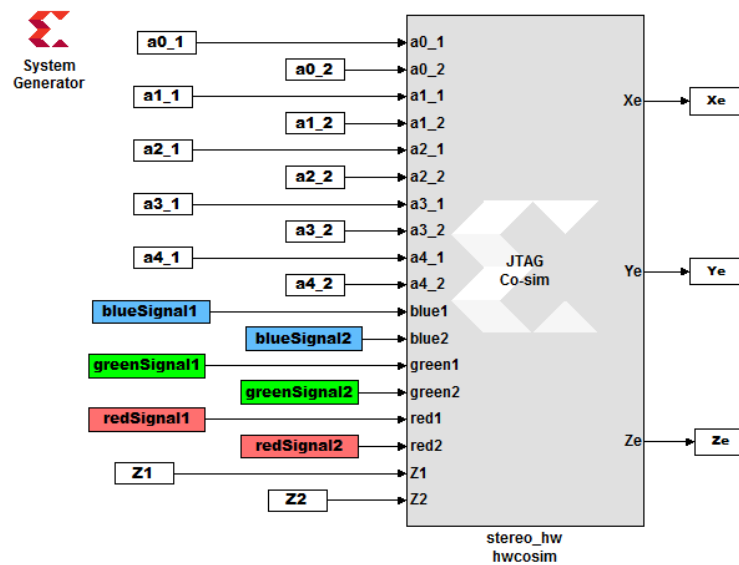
System Generator

a0_1
a0_2
a1_1
a1_2
a2_1
a2_2
a3_1
a3_2
a4_1
a4_2
blueSignal1
blueSignal2
greenSignal1
greenSignal2
redSignal1
redSignal2
Z1
Z2

a0_1
a0_2
a1_1
a1_2
a2_1
a2_2
a3_1
a3_2
a4_1
a4_2
blue1
blue2
green1
green2
red1
red2
Z1
Z2

JTAG
Co-sim

Xe
Ye
Ze

Xe
Ye
Ze

stereo_hw
hwcosim